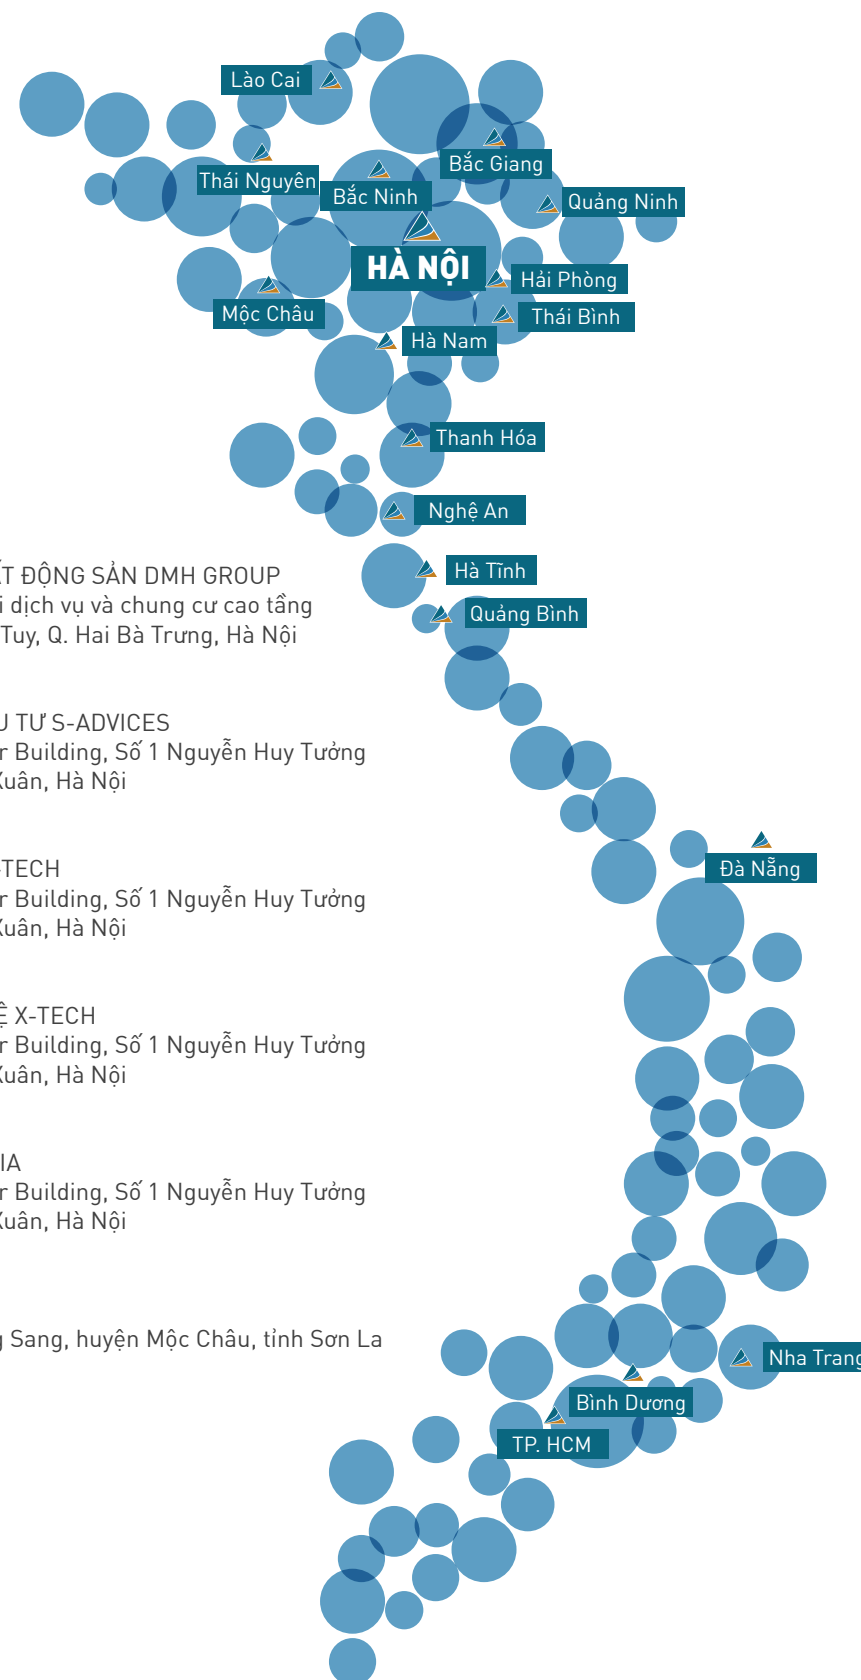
Lào Cai
Bắc Giang
Thái Nguyên
Bắc Ninh
Quảng Ninh
HÀ NỘI
Hải Phòng
Mộc Châu
Thái Bình
Hà Nam
Thanh Hóa
Nghệ An
Hà Tĩnh
Quảng Bình
Đà Nẵng
Nha Trang
Bình Dương
TP. HCM

ẤT ĐỘNG SẢN DMH GROUP
i dịch vụ và chung cư cao tầng
Tuy, Q. Hai Bà Trưng, Hà Nội

U TƯ S-ADVICES
r Building, Số 1 Nguyễn Huy Tưởng
Xuân, Hà Nội

TECH
r Building, Số 1 Nguyễn Huy Tưởng
Xuân, Hà Nội

Ệ X-TECH
r Building, Số 1 Nguyễn Huy Tưởng
Xuân, Hà Nội

IA
r Building, Số 1 Nguyễn Huy Tưởng
Xuân, Hà Nội

g Sang, huyện Mộc Châu, tỉnh Sơn La